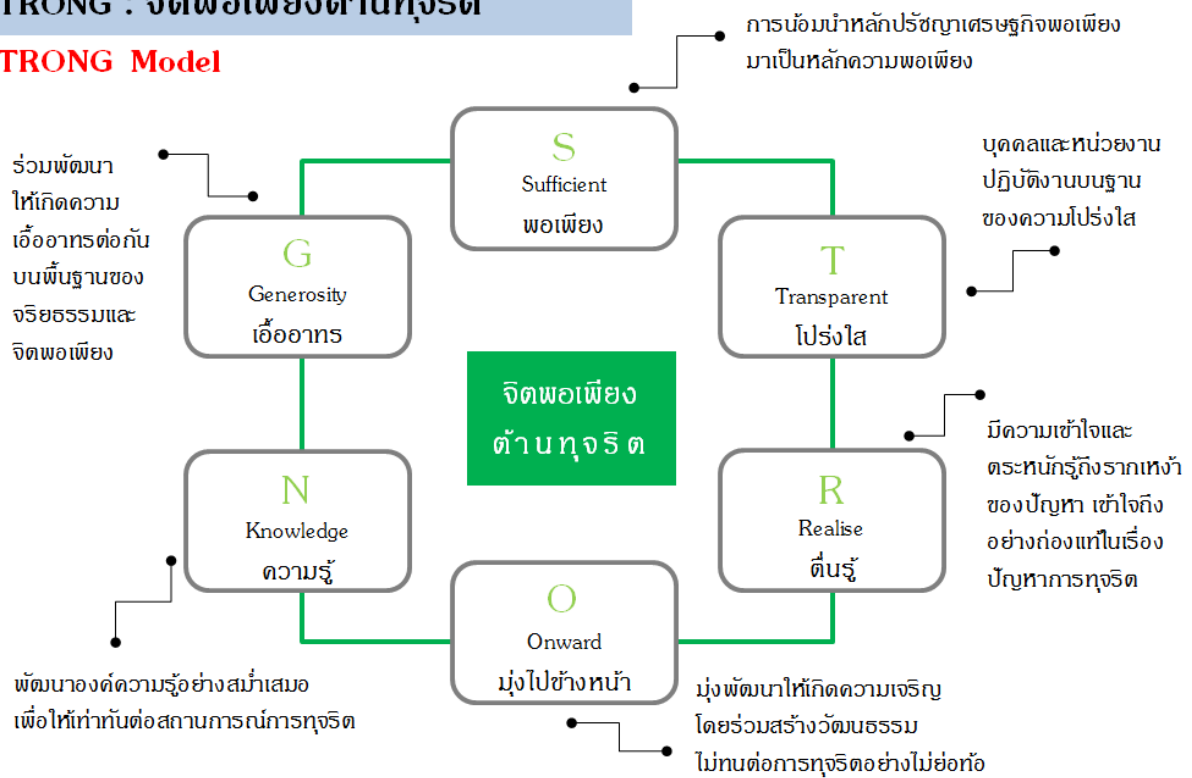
TRONG : จิตพอเพียงต้านทุจริต

TRONG Model

การน้อมนำหลักปรัชญาเศรษฐกิจพอเพียง มาเป็นหลักความพอเพียง

S
Sufficient
พอเพียง

ร่วมพัฒนา ให้เกิดความ เอื้ออาทรต่อกัน บนพื้นฐานของ จริยธรรมและ จิตพอเพียง

G
Generosity
เอื้ออาทร

บุคคลและหน่วยงาน ปฏิบัติงานบนฐาน ของความโปร่งใส

T
Transparent
โปร่งใส

จิตพอเพียง ต้านทุจริต

มีความเข้าใจและ ตระหนักรู้ถึงรากเหง้า ของปัญหา เข้าใจถึง อย่างถ่องแท้ในเรื่อง ปัญหาการทุจริต

N
Knowledge
ความรู้

R
Realise
ตื่นรู้

O
Onward
มุ่งไปข้างหน้า

พัฒนาองค์ความรู้อย่างสม่ำเสมอ เพื่อให้เท่าทันต่อสถานการณ์การทุจริต

มุ่งพัฒนาให้เกิดความเจริญ โดยร่วมสร้างวัฒนธรรม ไม่ทนต่อการทุจริตอย่างไม่ย่อท้อ